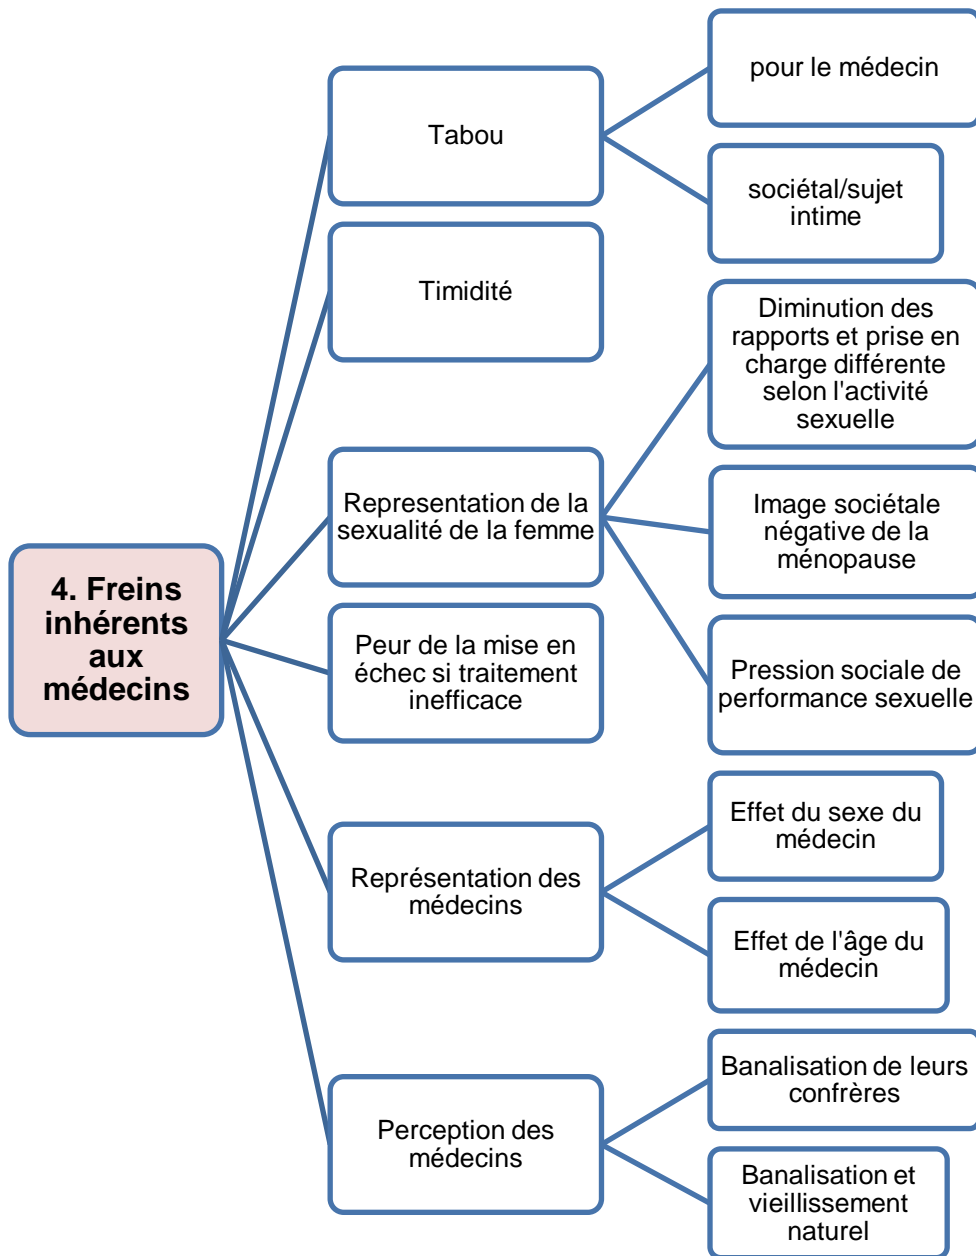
4. Freins inhérents aux médecins

Tabou

pour le médecin

sociétal/sujet intime

Timidité

Representation de la sexualité de la femme

Diminution des rapports et prise en charge différente selon l'activité sexuelle

Image sociétale négative de la ménopause

Pression sociale de performance sexuelle

Peur de la mise en échec si traitement inefficace

Représentation des médecins

Effet du sexe du médecin

Effet de l'âge du médecin

Perception des médecins

Banalisation de leurs confrères

Banalisation et vieillissement naturel